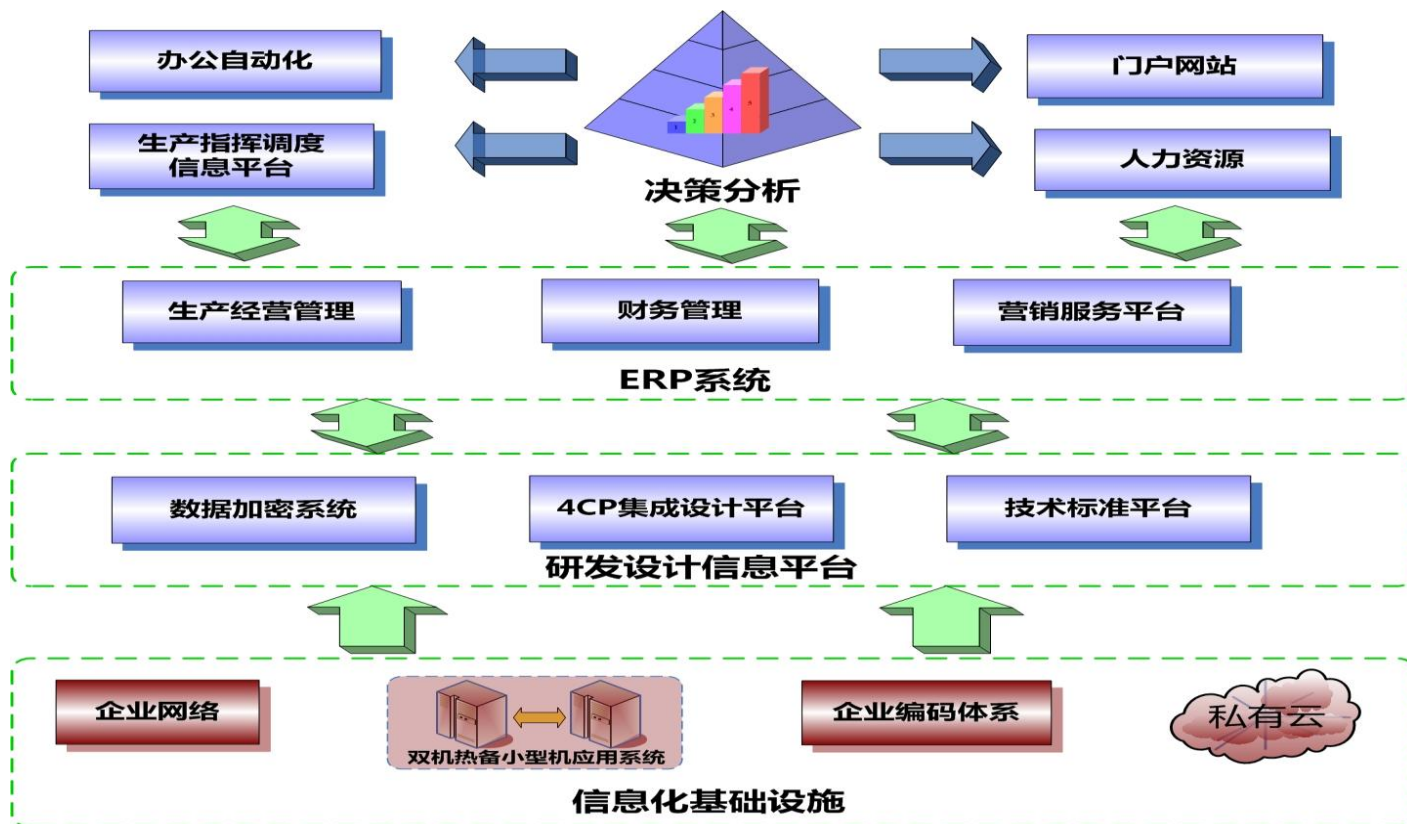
办公自动化

生产指挥调度信息平台

决策分析

门户网站

人力资源

生产经营管理

财务管理

营销服务平台

ERP系统

数据加密系统

4CP集成设计平台

技术标准平台

研发设计信息平台

企业网络

双机热备小型机应用系统

企业编码体系

私有云

信息化基础设施